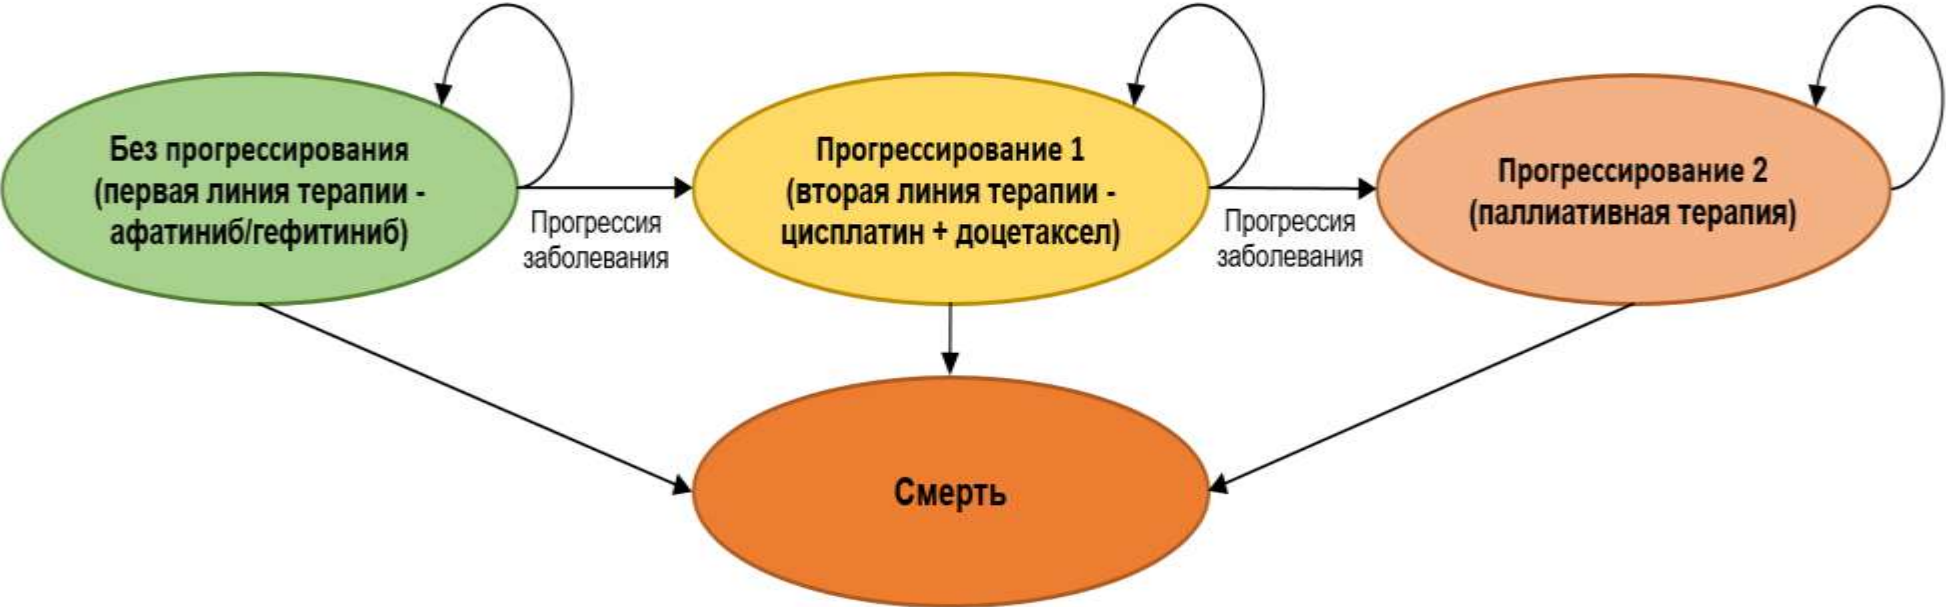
Без прогрессирования (первая линия терапии - афатиниб/гефитиниб)

Прогрессия заболевания

Прогрессирование 1 (вторая линия терапии - цисплатин + доцетаксел)

Прогрессия заболевания

Прогрессирование 2 (паллиативная терапия)

Смерть